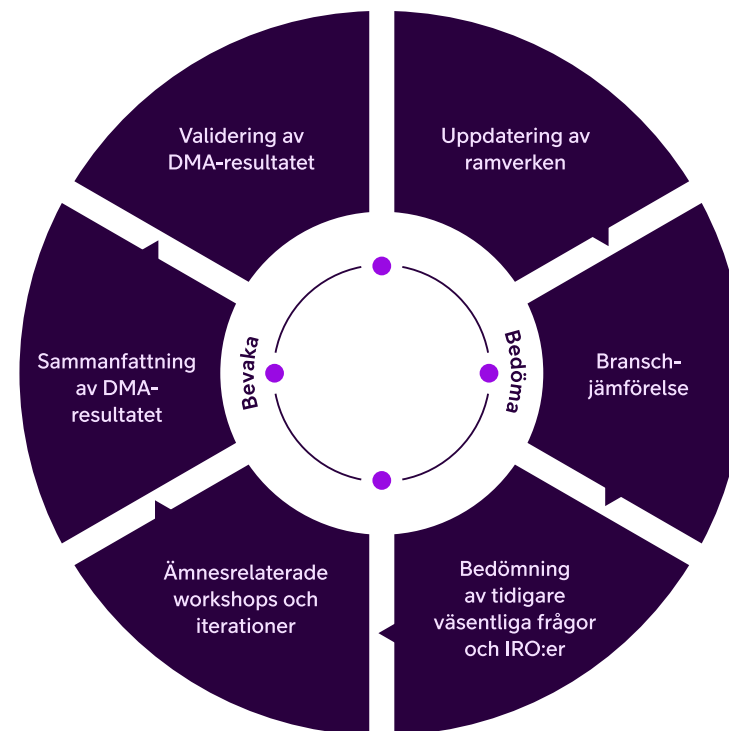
Validering av DMA-resultatet

Uppdatering av ramverken

Bransch-jämförelse

Bedömning av tidigare väsentliga frågor och IRO:er

Ämnesrelaterade workshops och iterationer

Sammanfattning av DMA-resultatet

Bevaka

Bedöma